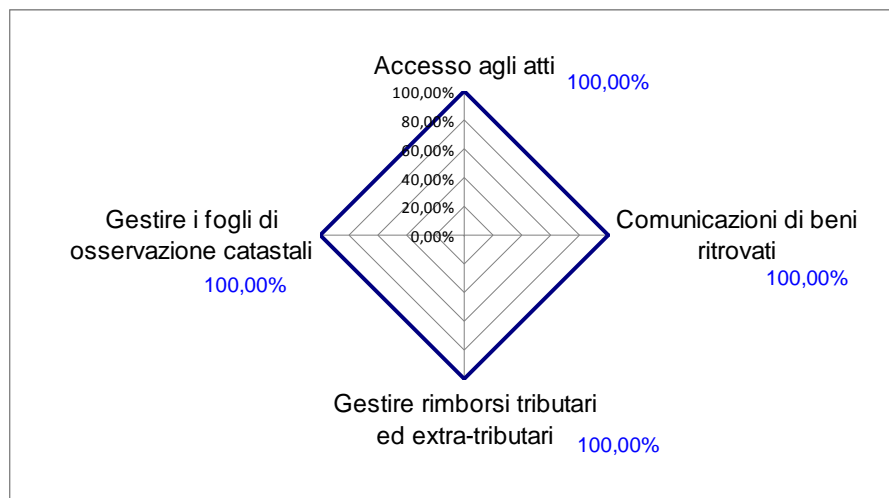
Accesso agli atti
100,00%
100,00%
80,00%
60,00%
40,00%
20,00%
0,00%
Comunicazioni di beni ritrovati
100,00%
Gestire rimborsi tributari ed extra-tributari
100,00%
Gestire i fogli di osservazione catastali
100,00%